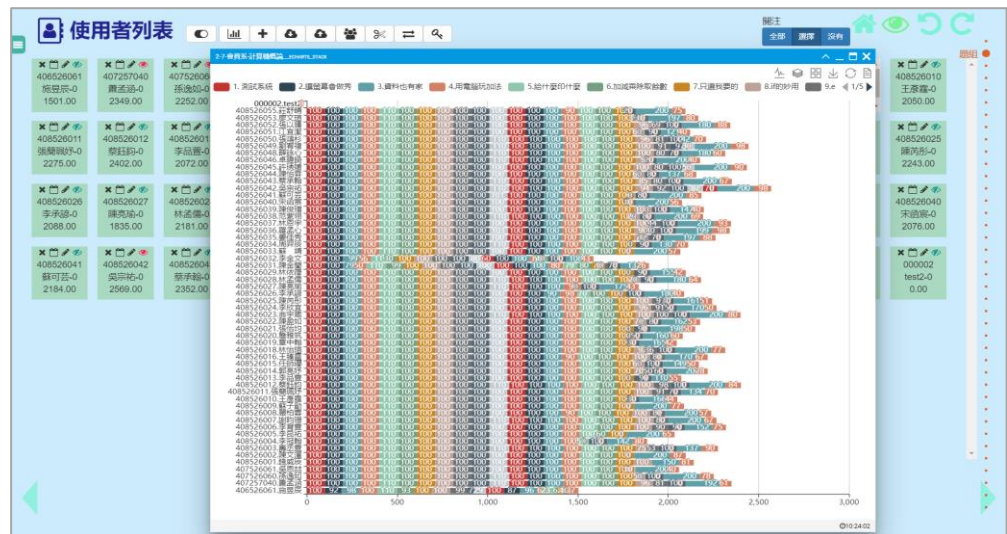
使用者列表

關注
全部
選擇
沒有

題組

408526061
施昱辰-0
1501.00

407257040
蕭涵涵-0
2349.00

40752606
孫逸如-0
2252.00

408526011
張簡翊妤-0
2275.00

408526012
蔡鈺鈞-0
2402.00

40852601
李品蓉-0
2072.00

408526026
李承頡-0
2088.00

408526027
陳亮瑜-0
1835.00

40852602
林孟儒-0
2181.00

408526041
蘇可芸-0
2184.00

408526042
吳宗祐-0
2569.00

40852604
蔡承翰-0
2352.00

408526010
王彥霖-0
2050.00

408526025
陳芮彤-0
2243.00

408526040
宋逸恩-0
2076.00

000002
test2-0
0.00

2-7-會員系-計算機概論

1.測試系統
2.擴當舞會御秀
3.資料也有家
4.用電腦玩加法
5.給什麼印什麼
6.加減乘除取餘數
7.只選我要的
8.i的妙用
9.e
1/5

000002.test
408526061.施昱辰

0
500
1,000
1,500
2,000
2,500
3,000

10:24:02